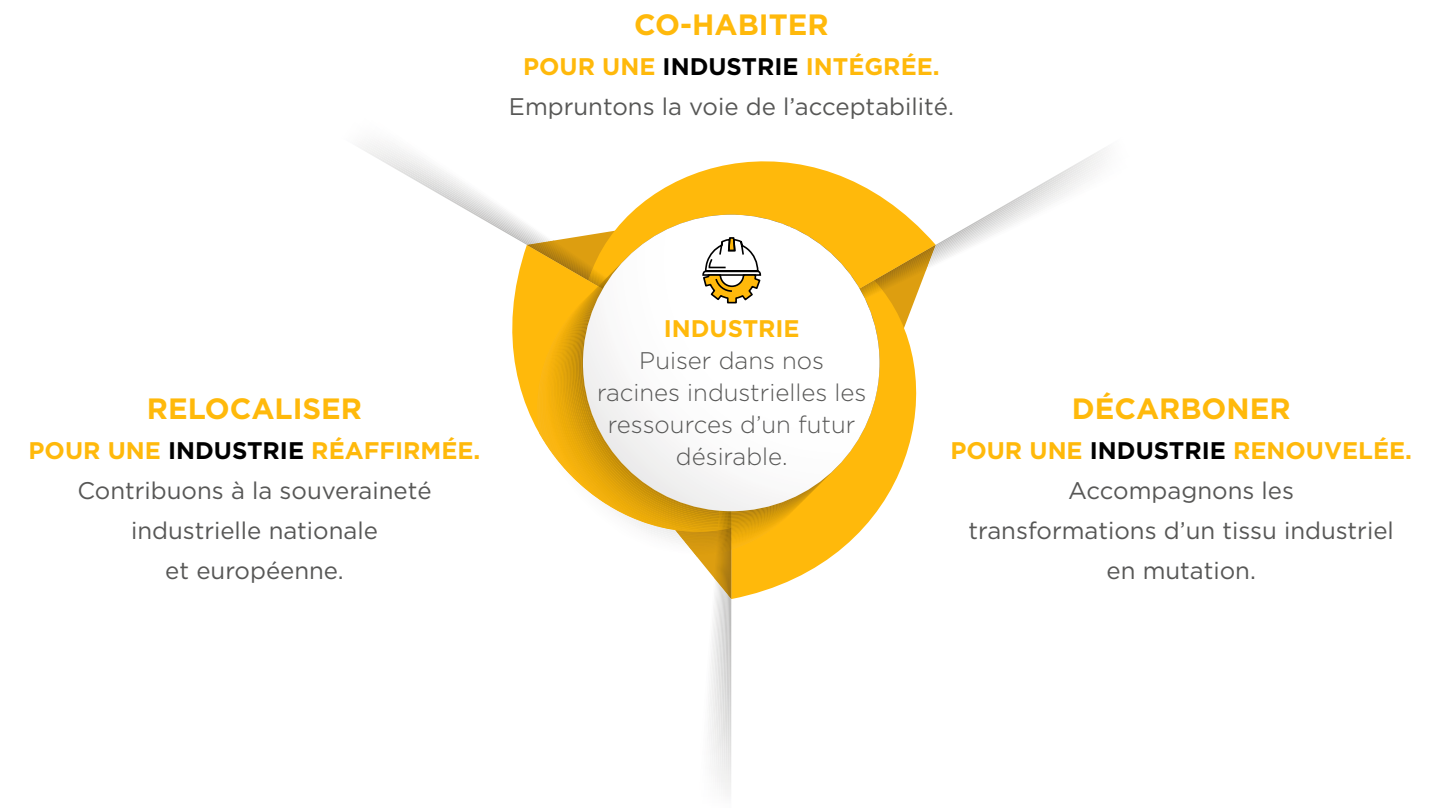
CO-HABITER
POUR UNE INDUSTRIE INTÉGRÉE.
Empruntons la voie de l’acceptabilité.

INDUSTRIE
Puiser dans nos racines industrielles les ressources d’un futur désirable.

RELOCALISER
POUR UNE INDUSTRIE RÉAFFIRMÉE.
Contribuons à la souveraineté industrielle nationale et européenne.

DÉCARBONER
POUR UNE INDUSTRIE RENOUVELÉE.
Accompagnons les transformations d’un tissu industriel en mutation.